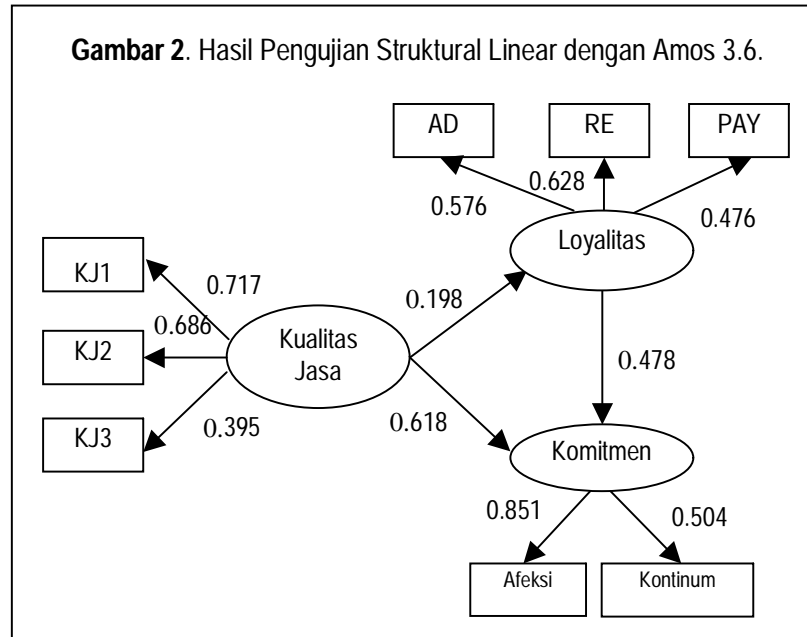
**Gambar 2**. Hasil Pengujian Struktural Linear dengan Amos 3.6.

AD

RE

PAY

0.628

0.576

0.476

Loyalitas

KJ1

0.717

0.198

0.686

KJ2

Kualitas Jasa

0.478

KJ3

0.395

0.618

Komitmen

0.851

0.504

Afeksi

Kontinum